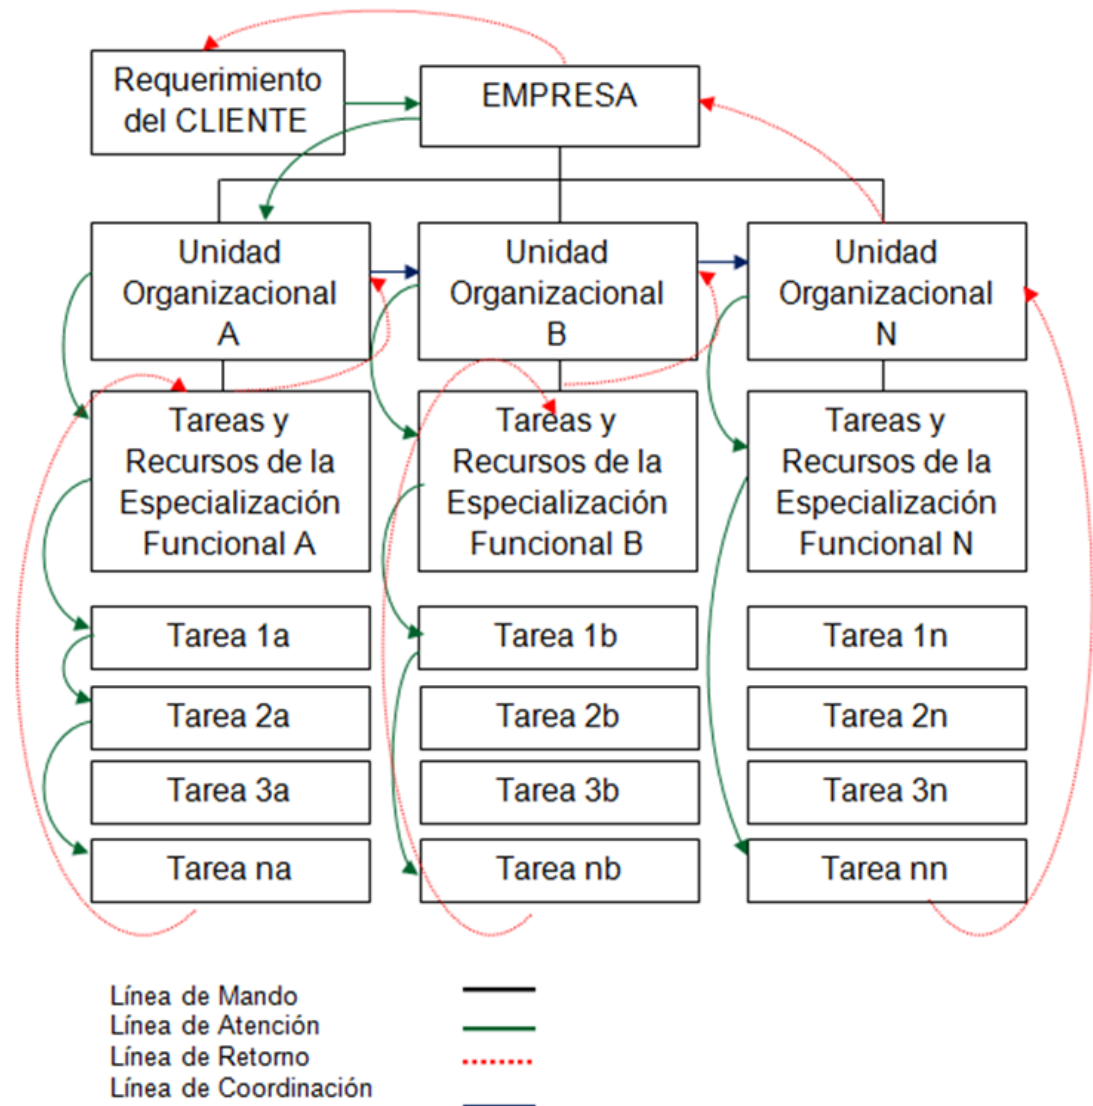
Requerimiento del CLIENTE

EMPRESA

Unidad Organizacional A

Unidad Organizacional B

Unidad Organizacional N

Tareas y Recursos de la Especialización Funcional A

Tareas y Recursos de la Especialización Funcional B

Tareas y Recursos de la Especialización Funcional N

Tarea 1a

Tarea 1b

Tarea 1n

Tarea 2a

Tarea 2b

Tarea 2n

Tarea 3a

Tarea 3b

Tarea 3n

Tarea na

Tarea nb

Tarea nn

Línea de Mando
Línea de Atención
Línea de Retorno
Línea de Coordinación